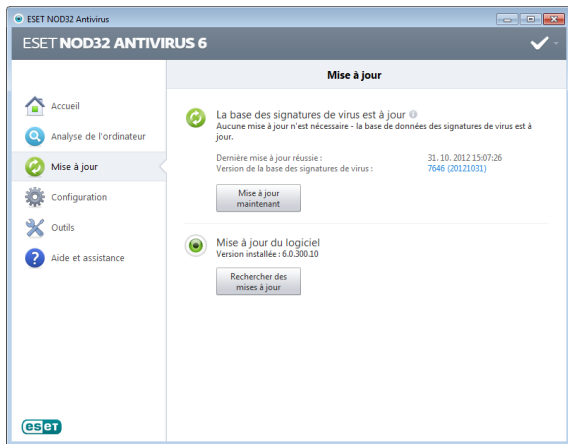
ESET NOD32 Antivirus

ESET NOD32 ANTIVIRUS 6

Mise à jour

Accueil
Analyse de l'ordinateur
Mise à jour
Configuration
Outils
Aide et assistance

La base des signatures de virus est à jour
Aucune mise à jour n'est nécessaire - la base de données des signatures de virus est à jour.

Dernière mise à jour réussie : 31. 10. 2012 15:07:26
Version de la base des signatures de virus : 7646 (20121031)

Mise à jour maintenant

Mise à jour du logiciel
Version installée : 6.0.300.10

Rechercher des mises à jour

eset